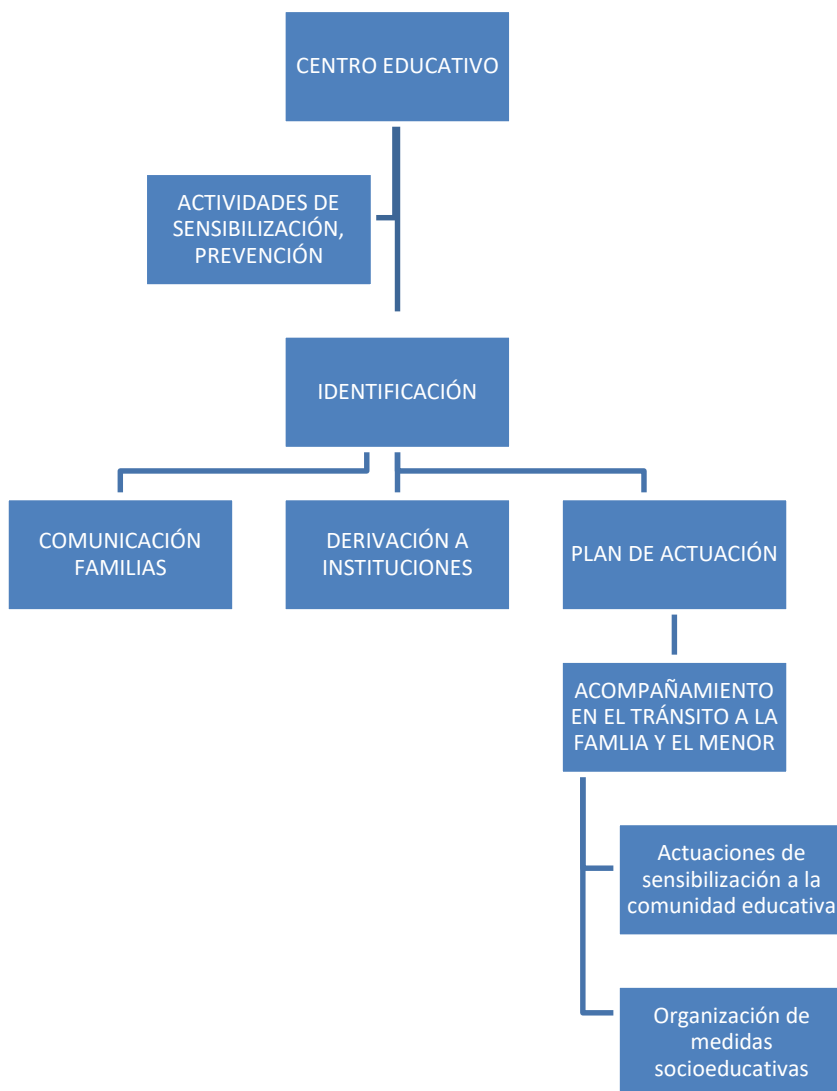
CENTRO EDUCATIVO

ACTIVIDADES DE SENSIBILIZACIÓN, PREVENCIÓN

IDENTIFICACIÓN

COMUNICACIÓN FAMILIAS

DERIVACIÓN A INSTITUCIONES

PLAN DE ACTUACIÓN

ACOMPAÑAMIENTO EN EL TRÁNSITO A LA FAMLIA Y EL MENOR

Actuaciones de sensibilización a la comunidad educativa

Organización de medidas socioeducativas